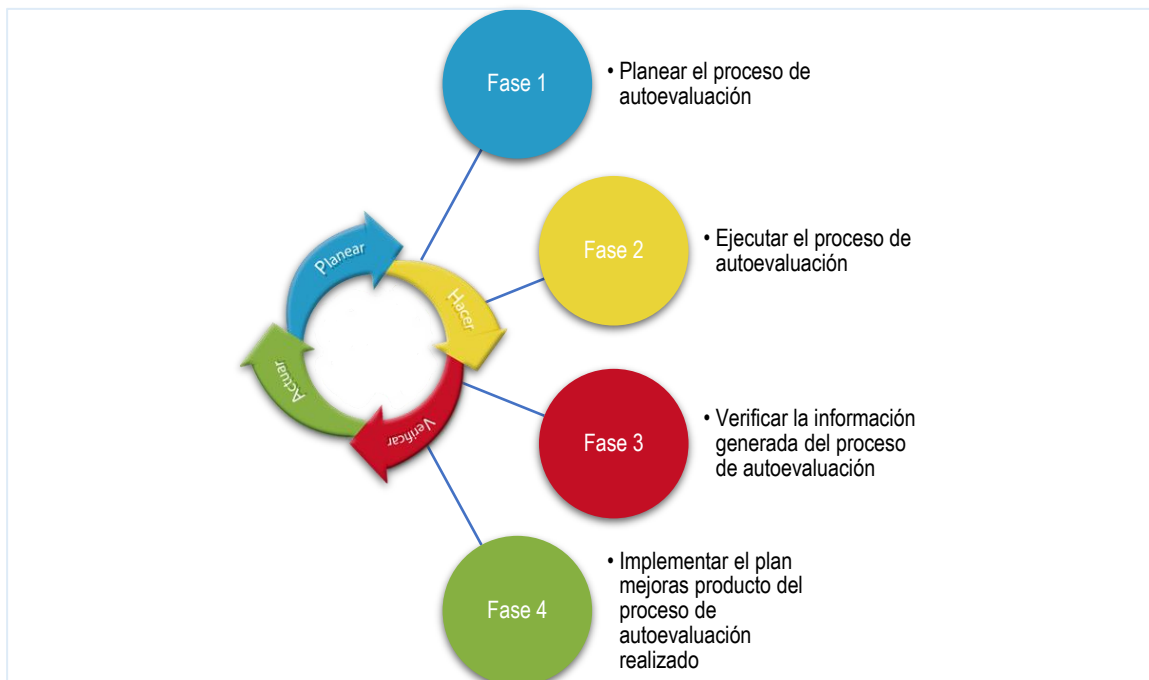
Planear

Hacer

Verificar

Actuar

Fase 1

• Planear el proceso de autoevaluación

Fase 2

• Ejecutar el proceso de autoevaluación

Fase 3

• Verificar la información generada del proceso de autoevaluación

Fase 4

• Implementar el plan mejoras producto del proceso de autoevaluación realizado